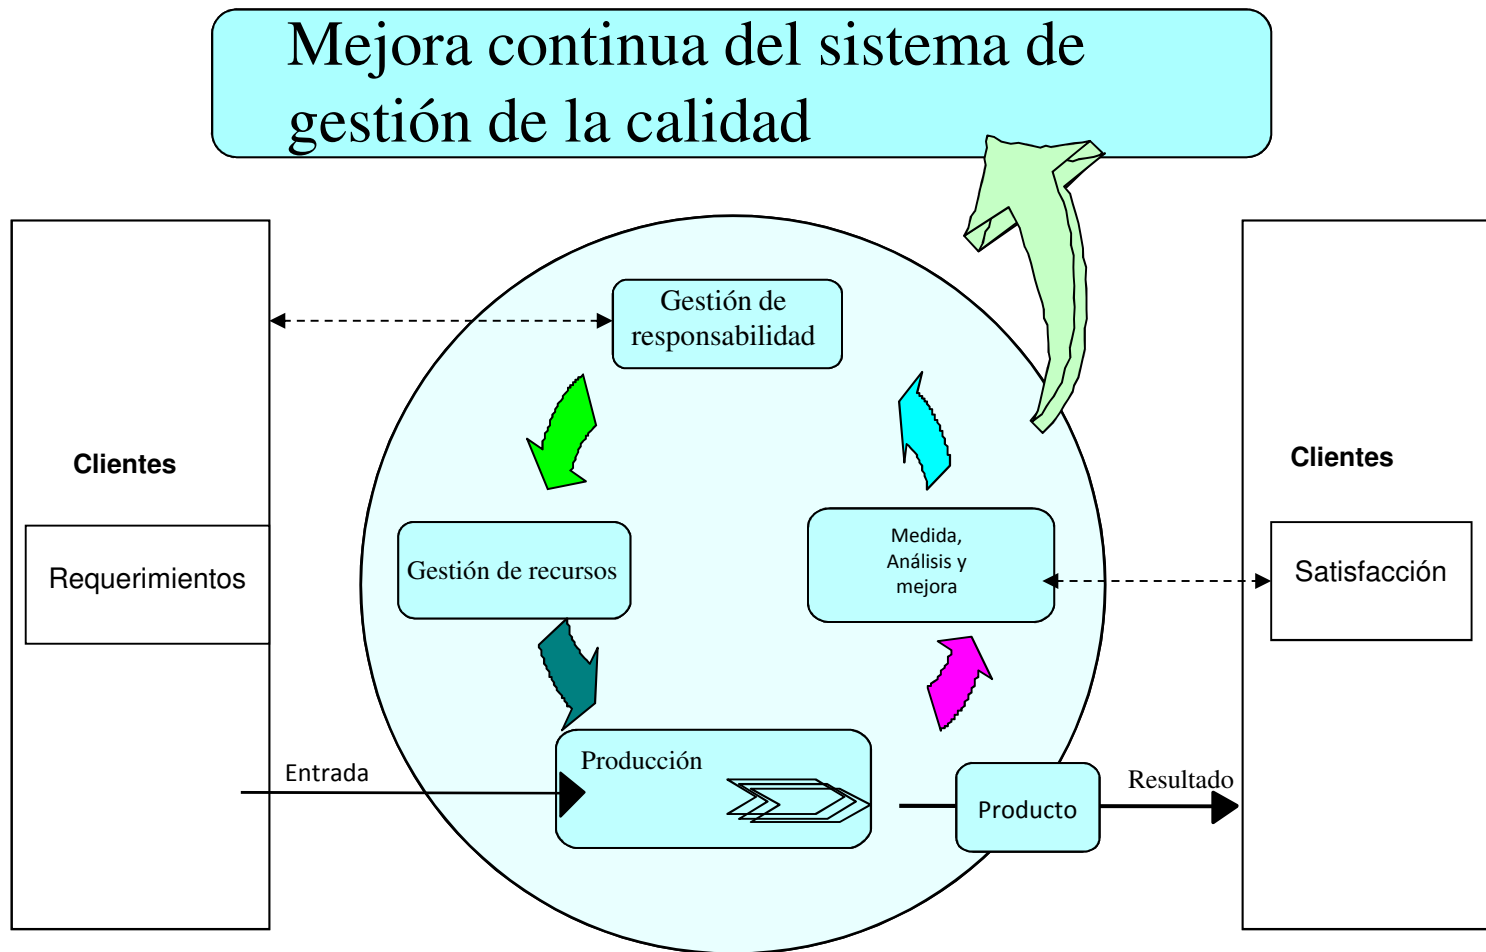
Mejora continua del sistema de gestión de la calidad

Clientes

Requerimientos

Gestión de responsabilidad

Gestión de recursos

Medida, Análisis y mejora

Producción

Entrada

Producto

Resultado

Clientes

Satisfacción